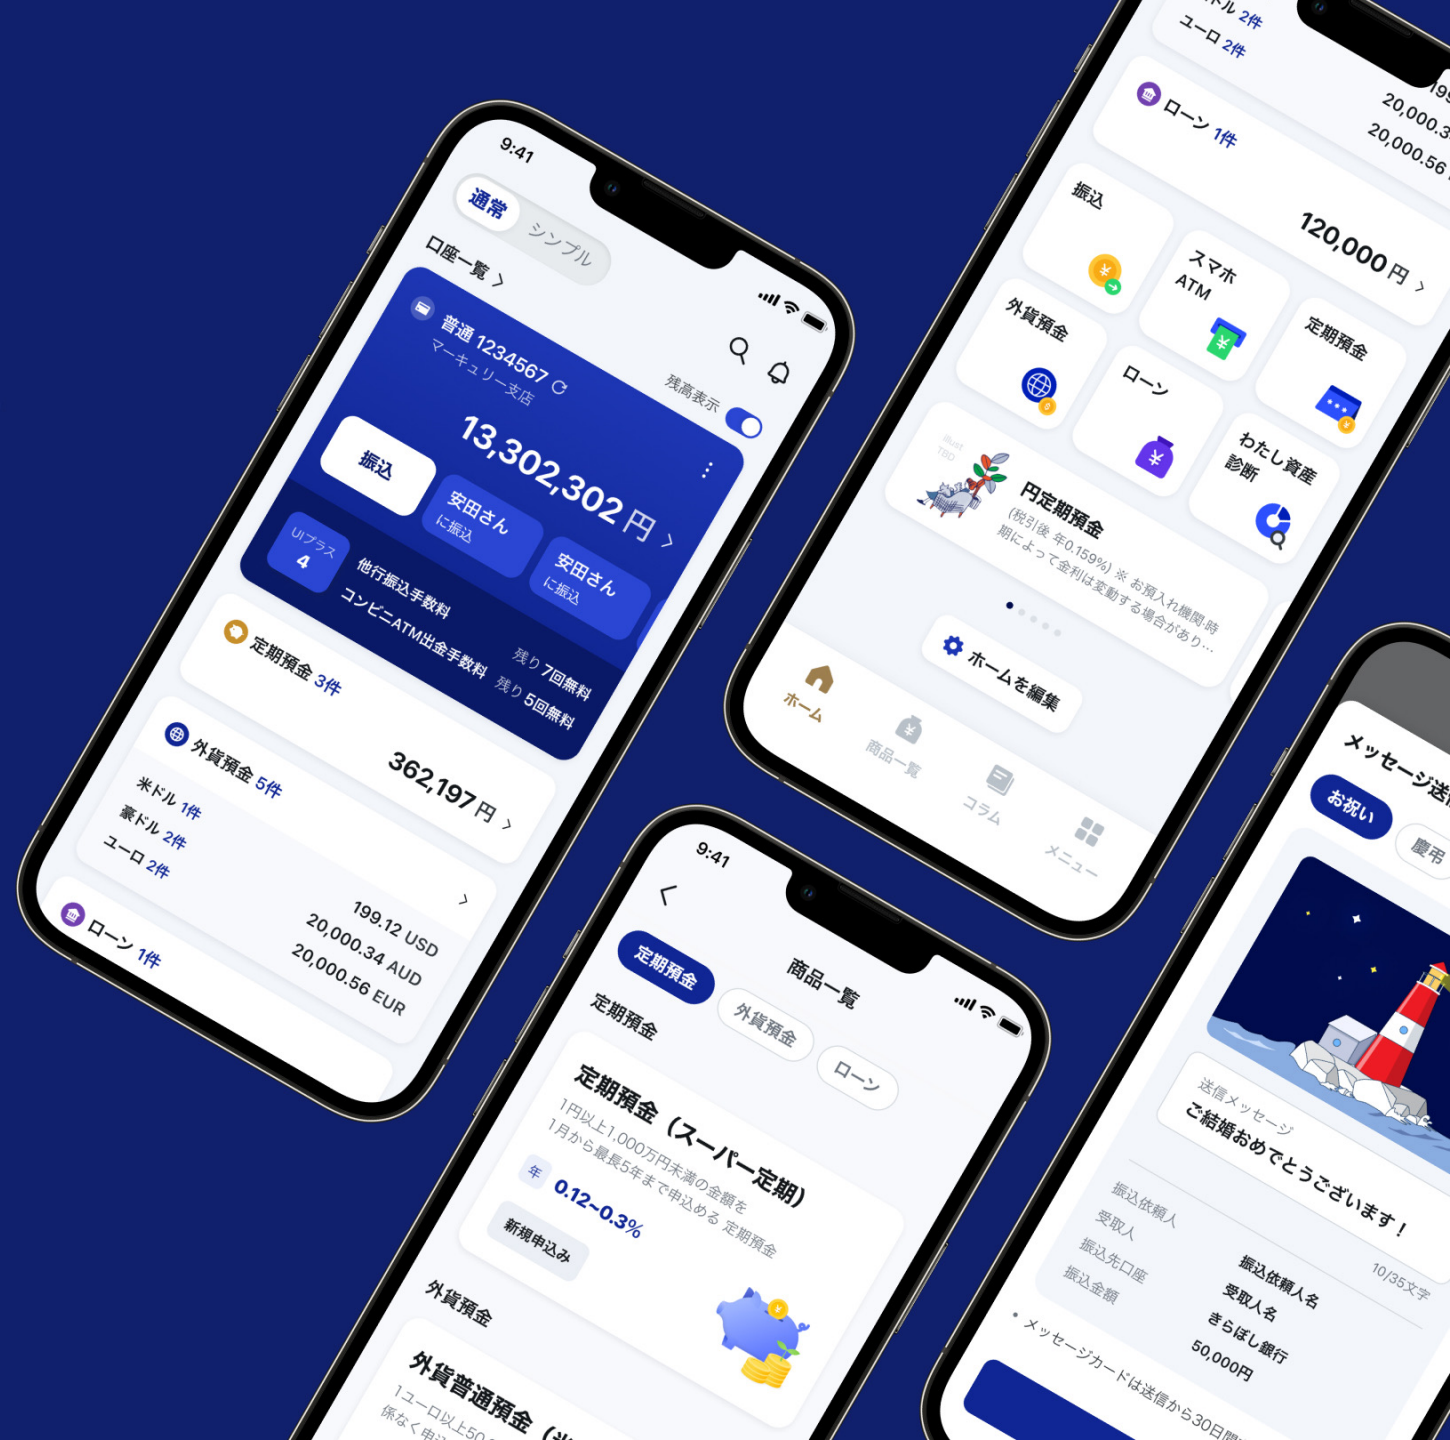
9:41

通常 シンプル

口座一覧 >

残高表示

普通 1234567
マーキュリー支店

13,302,302 円 >

振込

安田さん に振込

安田さん に振込

UIプラス 4

他行振込手数料 残り 7回無料

コンビニATM出金手数料 残り 5回無料

定期預金 3件

362,197 円 >

外貨預金 5件

米ドル 1件
豪ドル 2件
ユーロ 2件

199.12 USD
20,000.34 AUD
20,000.56 EUR

ローン 1件

ドル 2件
ユーロ 2件

ローン 1件

20,000.3
20,000.56

振込

スマホ ATM

120,000 円 >

定期預金

外貨預金

ローン

わたし資産 診断

円定期預金
(税引後 年0.159%) ※ お預入れ機関 時期によって金利は変動する場合があり…

ホームを編集

ホーム 商品一覧 コラム メニュー

9:41

商品一覧

定期預金 外貨預金 ローン

定期預金

定期預金 (スーパー定期)
1円以上1,000万円未満の金額を 1月から最長5年まで申込める 定期預金

年 0.12~0.3%

新規申込み

外貨預金

外貨普通預金 (
1ユーロ以上50
係なく申

メッセージ送

お祝い 慶弔

送信メッセージ
ご結婚おめでとうございます!

10/35文字

振込依頼人 振込依頼人名
受取人 受取人名
振込先口座 きらぼし銀行
振込金額 50,000円

• メッセージカードは送信から30日間